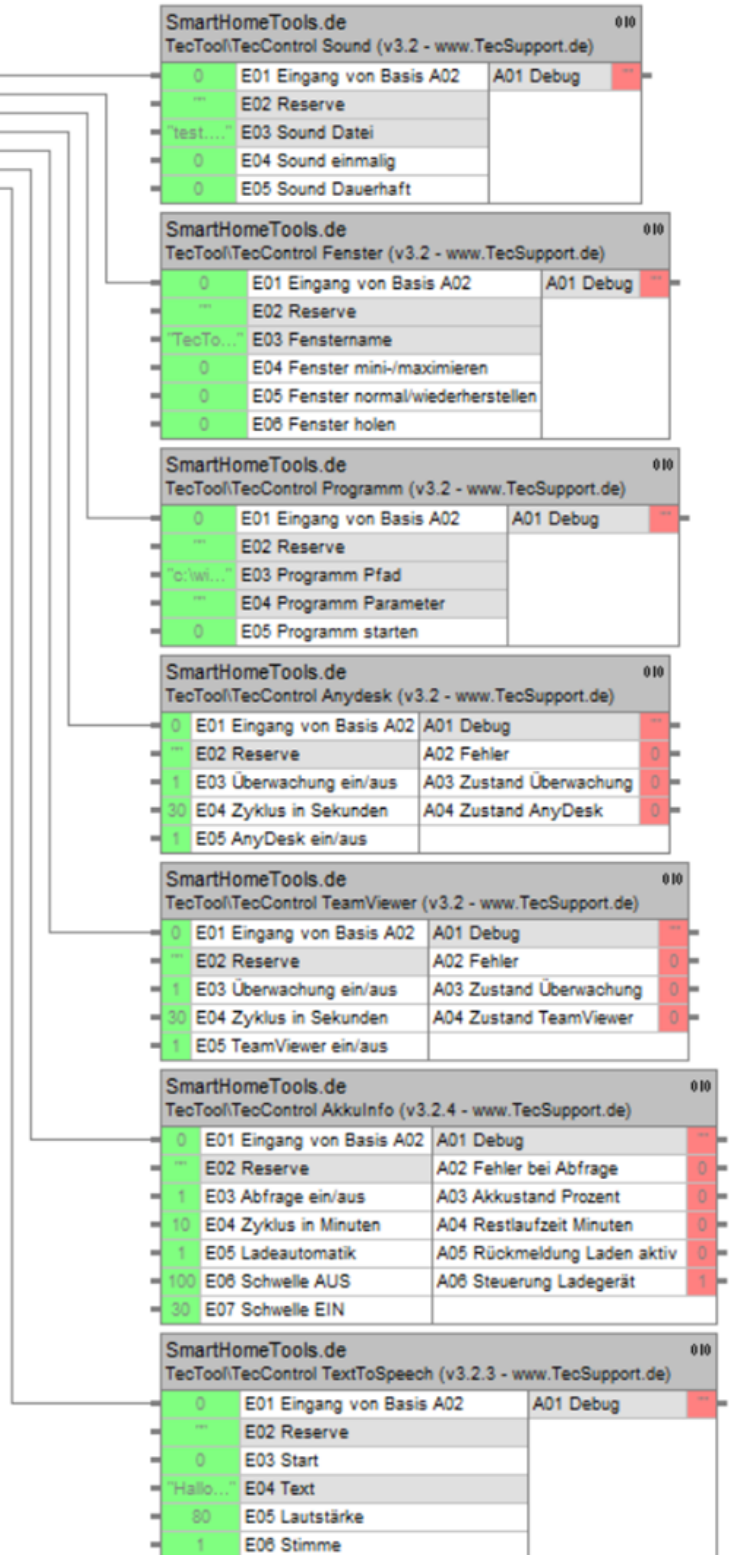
SmartHomeTools.de
010
TecTool\TecControl Sound (v3.2 - www.TecSupport.de)

| | | | |
|---|---|---|---|
| 0 | E01 Eingang von Basis A02 | A01 Debug | "" |
| "" | E02 Reserve | | |
| "test...." | E03 Sound Datei | | |
| 0 | E04 Sound einmalig | | |
| 0 | E05 Sound Dauerhaft | | |

SmartHomeTools.de
010
TecTool\TecControl Fenster (v3.2 - www.TecSupport.de)

| | | | |
|---|---|---|---|
| 0 | E01 Eingang von Basis A02 | A01 Debug | "" |
| "" | E02 Reserve | | |
| "TecTo..." | E03 Fenstername | | |
| 0 | E04 Fenster mini-/maximieren | | |
| 0 | E05 Fenster normal/wiederherstellen | | |
| 0 | E06 Fenster holen | | |

SmartHomeTools.de
010
TecTool\TecControl Programm (v3.2 - www.TecSupport.de)

| | | | |
|---|---|---|---|
| 0 | E01 Eingang von Basis A02 | A01 Debug | "" |
| "" | E02 Reserve | | |
| "c:\wi..." | E03 Programm Pfad | | |
| "" | E04 Programm Parameter | | |
| 0 | E05 Programm starten | | |

SmartHomeTools.de
010
TecTool\TecControl Anydesk (v3.2 - www.TecSupport.de)

| | | | |
|---|---|---|---|
| 0 | E01 Eingang von Basis A02 | A01 Debug | "" |
| "" | E02 Reserve | A02 Fehler | 0 |
| 1 | E03 Überwachung ein/aus | A03 Zustand Überwachung | 0 |
| 30 | E04 Zyklus in Sekunden | A04 Zustand AnyDesk | 0 |
| 1 | E05 AnyDesk ein/aus | | |

SmartHomeTools.de
010
TecTool\TecControl TeamViewer (v3.2 - www.TecSupport.de)

| | | | |
|---|---|---|---|
| 0 | E01 Eingang von Basis A02 | A01 Debug | "" |
| "" | E02 Reserve | A02 Fehler | 0 |
| 1 | E03 Überwachung ein/aus | A03 Zustand Überwachung | 0 |
| 30 | E04 Zyklus in Sekunden | A04 Zustand TeamViewer | 0 |
| 1 | E05 TeamViewer ein/aus | | |

SmartHomeTools.de
010
TecTool\TecControl AkkuInfo (v3.2.4 - www.TecSupport.de)

| | | | |
|---|---|---|---|
| 0 | E01 Eingang von Basis A02 | A01 Debug | "" |
| "" | E02 Reserve | A02 Fehler bei Abfrage | 0 |
| 1 | E03 Abfrage ein/aus | A03 Akkustand Prozent | 0 |
| 10 | E04 Zyklus in Minuten | A04 Restlaufzeit Minuten | 0 |
| 1 | E05 Ladeautomatik | A05 Rückmeldung Laden aktiv | 0 |
| 100 | E06 Schwelle AUS | A06 Steuerung Ladegerät | 1 |
| 30 | E07 Schwelle EIN | | |

SmartHomeTools.de
010
TecTool\TecControl TextToSpeech (v3.2.3 - www.TecSupport.de)

| | | | |
|---|---|---|---|
| 0 | E01 Eingang von Basis A02 | A01 Debug | "" |
| "" | E02 Reserve | | |
| 0 | E03 Start | | |
| "Hallo..." | E04 Text | | |
| 80 | E05 Lautstärke | | |
| 1 | E06 Stimme | | |